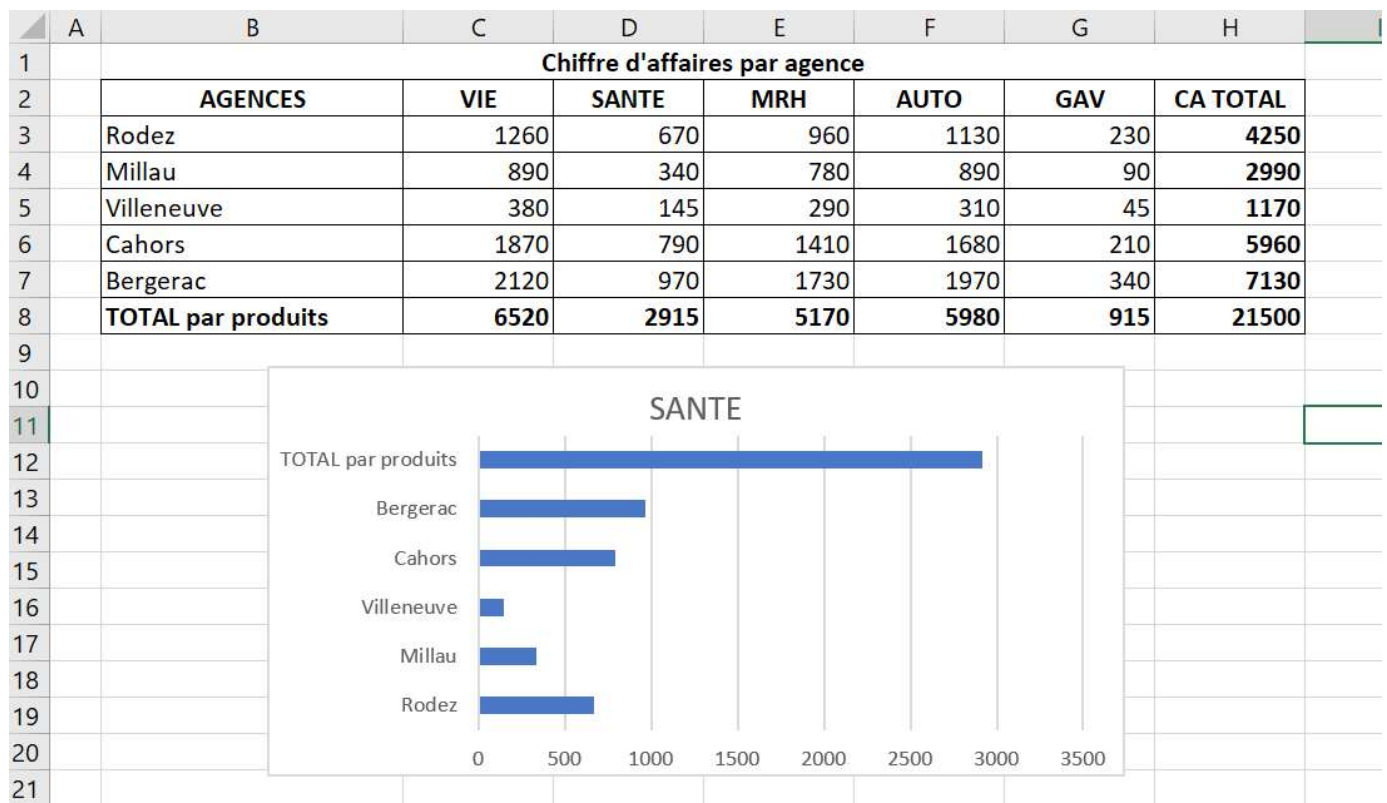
|  | A | B | C | D | E | F | G | H |
|---|---|---|---|---|---|---|---|---|
| 1 |  | Chiffre d'affaires par agence |  |  |  |  |  |  |
| 2 |  | AGENCES | VIE | SANTE | MRH | AUTO | GAV | CA TOTAL |
| 3 |  | Rodez | 1260 | 670 | 960 | 1130 | 230 | 4250 |
| 4 |  | Millau | 890 | 340 | 780 | 890 | 90 | 2990 |
| 5 |  | Villeneuve | 380 | 145 | 290 | 310 | 45 | 1170 |
| 6 |  | Cahors | 1870 | 790 | 1410 | 1680 | 210 | 5960 |
| 7 |  | Bergerac | 2120 | 970 | 1730 | 1970 | 340 | 7130 |
| 8 |  | TOTAL par produits | 6520 | 2915 | 5170 | 5980 | 915 | 21500 |
| 9 |  |  |  |  |  |  |  |  |
| 10 |  |  |  |  |  |  |  |  |
| 11 |  |  |  |  |  |  |  |  |
| 12 |  |  |  |  |  |  |  |  |
| 13 |  |  |  |  |  |  |  |  |
| 14 |  |  |  |  |  |  |  |  |
| 15 |  |  |  |  |  |  |  |  |
| 16 |  |  |  |  |  |  |  |  |
| 17 |  |  |  |  |  |  |  |  |
| 18 |  |  |  |  |  |  |  |  |
| 19 |  |  |  |  |  |  |  |  |
| 20 |  |  |  |  |  |  |  |  |
| 21 |  |  |  |  |  |  |  |  |

SANTE

TOTAL par produits
Bergerac
Cahors
Villeneuve
Millau
Rodez

0 500 1000 1500 2000 2500 3000 3500